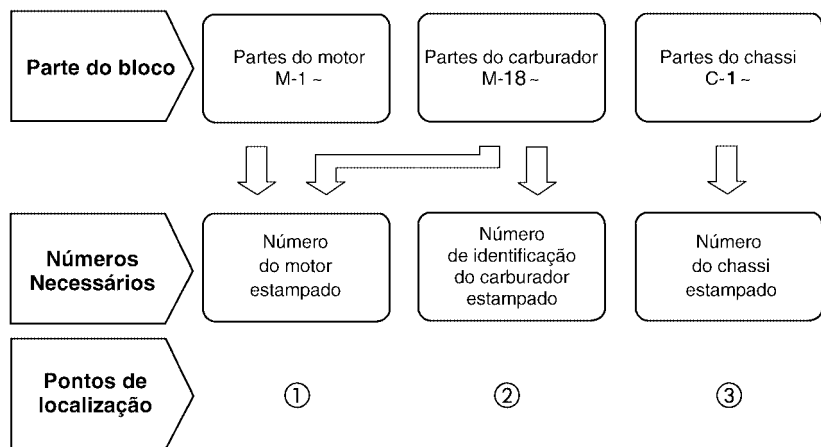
Parte do bloco

Partes do motor
M-1 ~

Partes do carburador
M-18 ~

Partes do chassi
C-1 ~

Números Necessários

Número do motor estampado

Número de identificação do carburador estampado

Número do chassi estampado

Pontos de localização

①

②

③